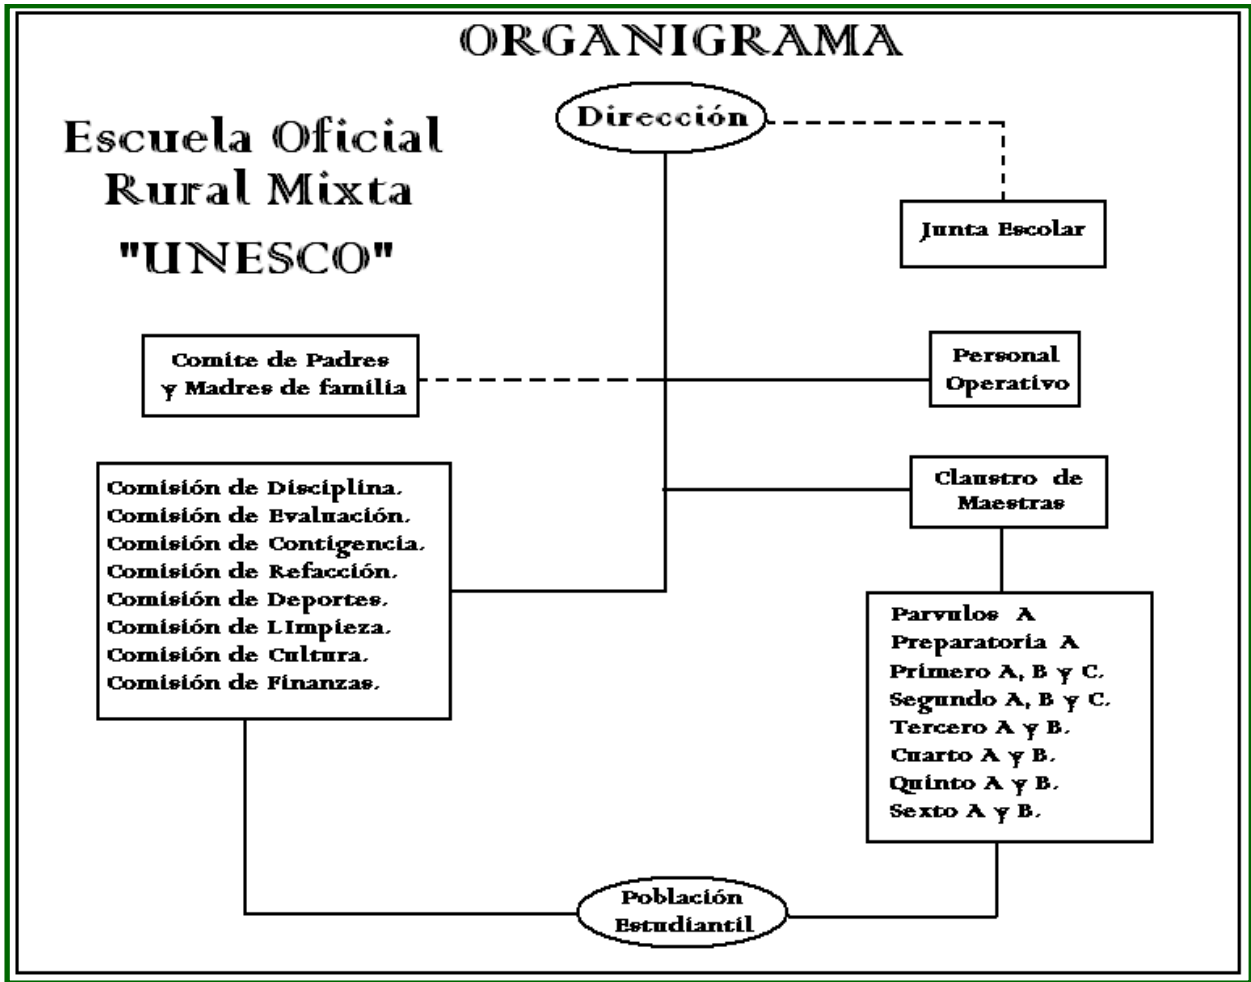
ORGANIGRAMA

Escuela Oficial Rural Mixta "UNESCO"

Dirección

Junta Escolar

Comite de Padres y Madres de familia

Personal Operativo

Comisión de Disciplina.
Comisión de Evaluación.
Comisión de Contigencia.
Comisión de Refacción.
Comisión de Deportes.
Comisión de LImpieza.
Comisión de Cultura.
Comisión de Finanzas.

Claustro de Maestras

Parvulos A
Preparatoria A
Primero A, B y C.
Segundo A, B y C.
Tercero A y B.
Cuarto A y B.
Quinto A y B.
Sexto A y B.

Población Estudiantil